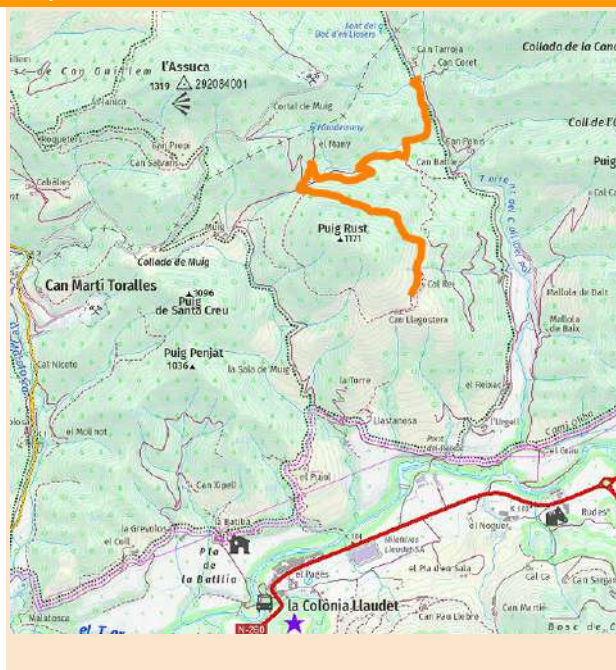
Salt del Boc d'en Llosers
Can Tarroja
Colliada de la Canc
Can Coret
l'Assuca
1319
292084001
s de Can Guillem
Planica
Cortal de Muig
Coll de l'
Riquelets
Can Prepi
Can Salvans
el Muny
Can Perris
Can Bellver
Puig
Ceballes
Puig Rust
1121
Muig
Colllada de Muig
Can Martí Toralles
1096
Puig de Santa Creu
Coll Rus
Can Llagostera
Mallola de Dalt
Mallola de Baix
Puig Penjat
1036
la Sala de Muig
Cal Nicolo
la Torre
el Rebiac
el Moll nou
Llastanosa
Pont
Camí Ribo
Can Xipell
el Pujol
la Greuola
el Coll
la Batllia
Pla de la Batllia
el Noguer
Rudes
el Pagès
el Pla d'en Sala
Cal Ce
la Colònia Llaudet
Can Pau Llebre
Can Martió
Malatosca
el Ter
N-260
Bosc de